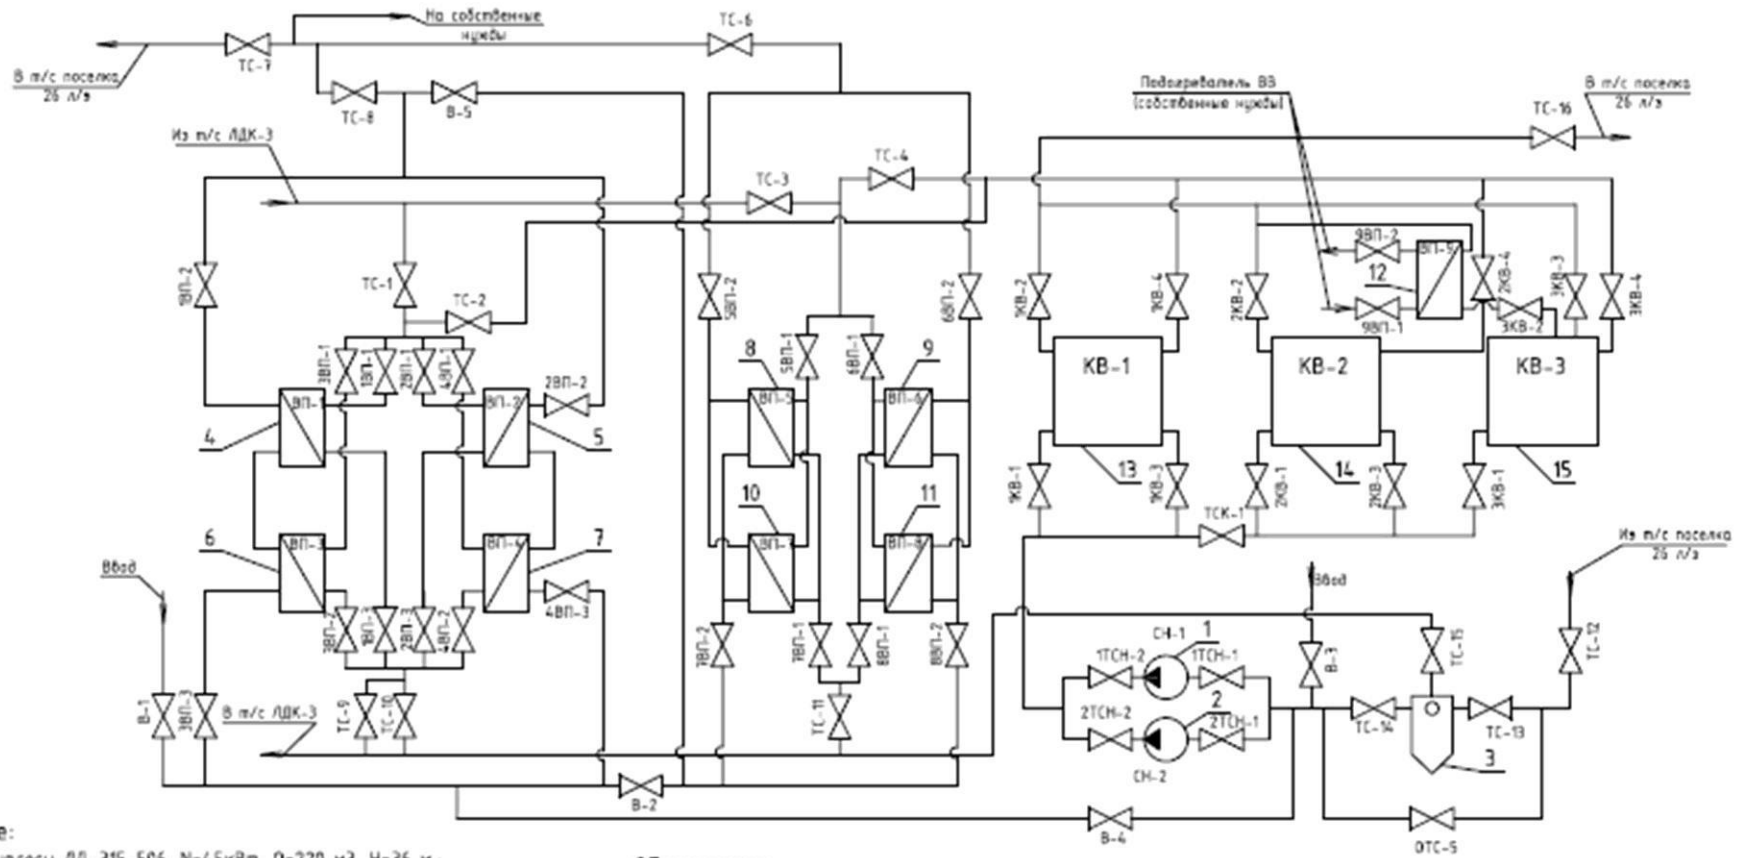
На собственные нужды
ТС-6
ТС-7
В т/с поселка 26 л/э
ТС-8
В-5
Из т/с ЛДК-3
Подогреватель ВВ (собственные нужды)
В т/с поселка 26 л/э
ТС-16
ТС-4
ТС-3
1ВП-2
ТС-1
ТС-2
5ВП-2
6ВП-2
1КВ-2
1КВ-4
2КВ-2
9ВП-2
ВП-9
2КВ-4
3КВ-3
3КВ-4
12
9ВП-1
3КВ-2
5ВП-1
6ВП-1
3ВП-1
1ВП-1
2ВП-1
4ВП-1
8
9
КВ-1
КВ-2
КВ-3
ВП-1
ВП-2
2ВП-2
ВП-5
ВП-6
4
5
13
14
15
10
11
1КВ-1
1КВ-3
2КВ-1
2КВ-3
3КВ-1
ТСК-1
6
7
ВП-3
ВП-4
ВП-7
ВП-8
Из т/с поселка 26 л/э
Ввод
4ВП-3
Ввод
3ВП-2
1ВП-3
2ВП-3
4ВП-2
7ВП-2
7ВП-1
8ВП-1
8ВП-2
СН-1
1
1ТСН-2
1ТСН-1
В-3
ТС-15
ТС-12
ТС-11
2
2ТСН-2
2ТСН-1
В-1
3ВП-3
В т/с ЛДК-3
ТС-9
ТС-10
ТС-14
ТС-13
СН-2
3
В-2
В-4
ОТС-5
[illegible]е:
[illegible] ВД 315 50б, N=/5кВт, Q=220 м3, Н=36 м;
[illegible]